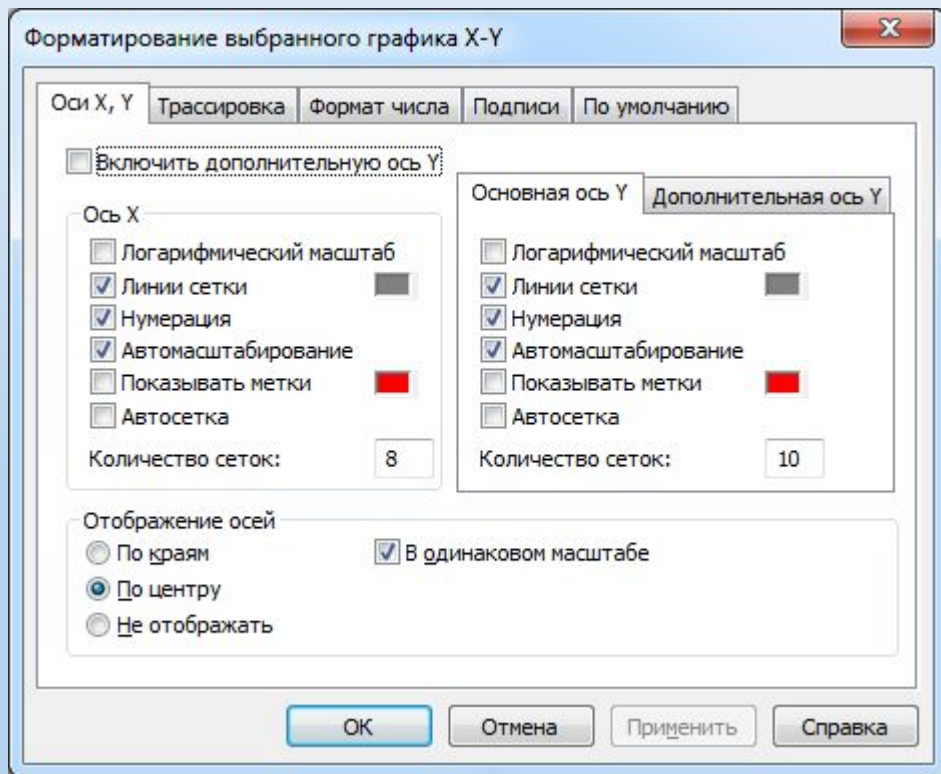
Форматирование выбранного графика X-Y

Оси X, Y | Трассировка | Формат числа | Подписи | По умолчанию

Включить дополнительную ось Y

Ось X
Логарифмический масштаб
Линии сетки
Нумерация
Автомасштабирование
Показывать метки
Автосетка
Количество сеток: 8

Основная ось Y | Дополнительная ось Y
Логарифмический масштаб
Линии сетки
Нумерация
Автомасштабирование
Показывать метки
Автосетка
Количество сеток: 10

Отображение осей
По краям
По центру
Не отображать
В одинаковом масштабе

OK | Отмена | Применить | Справка